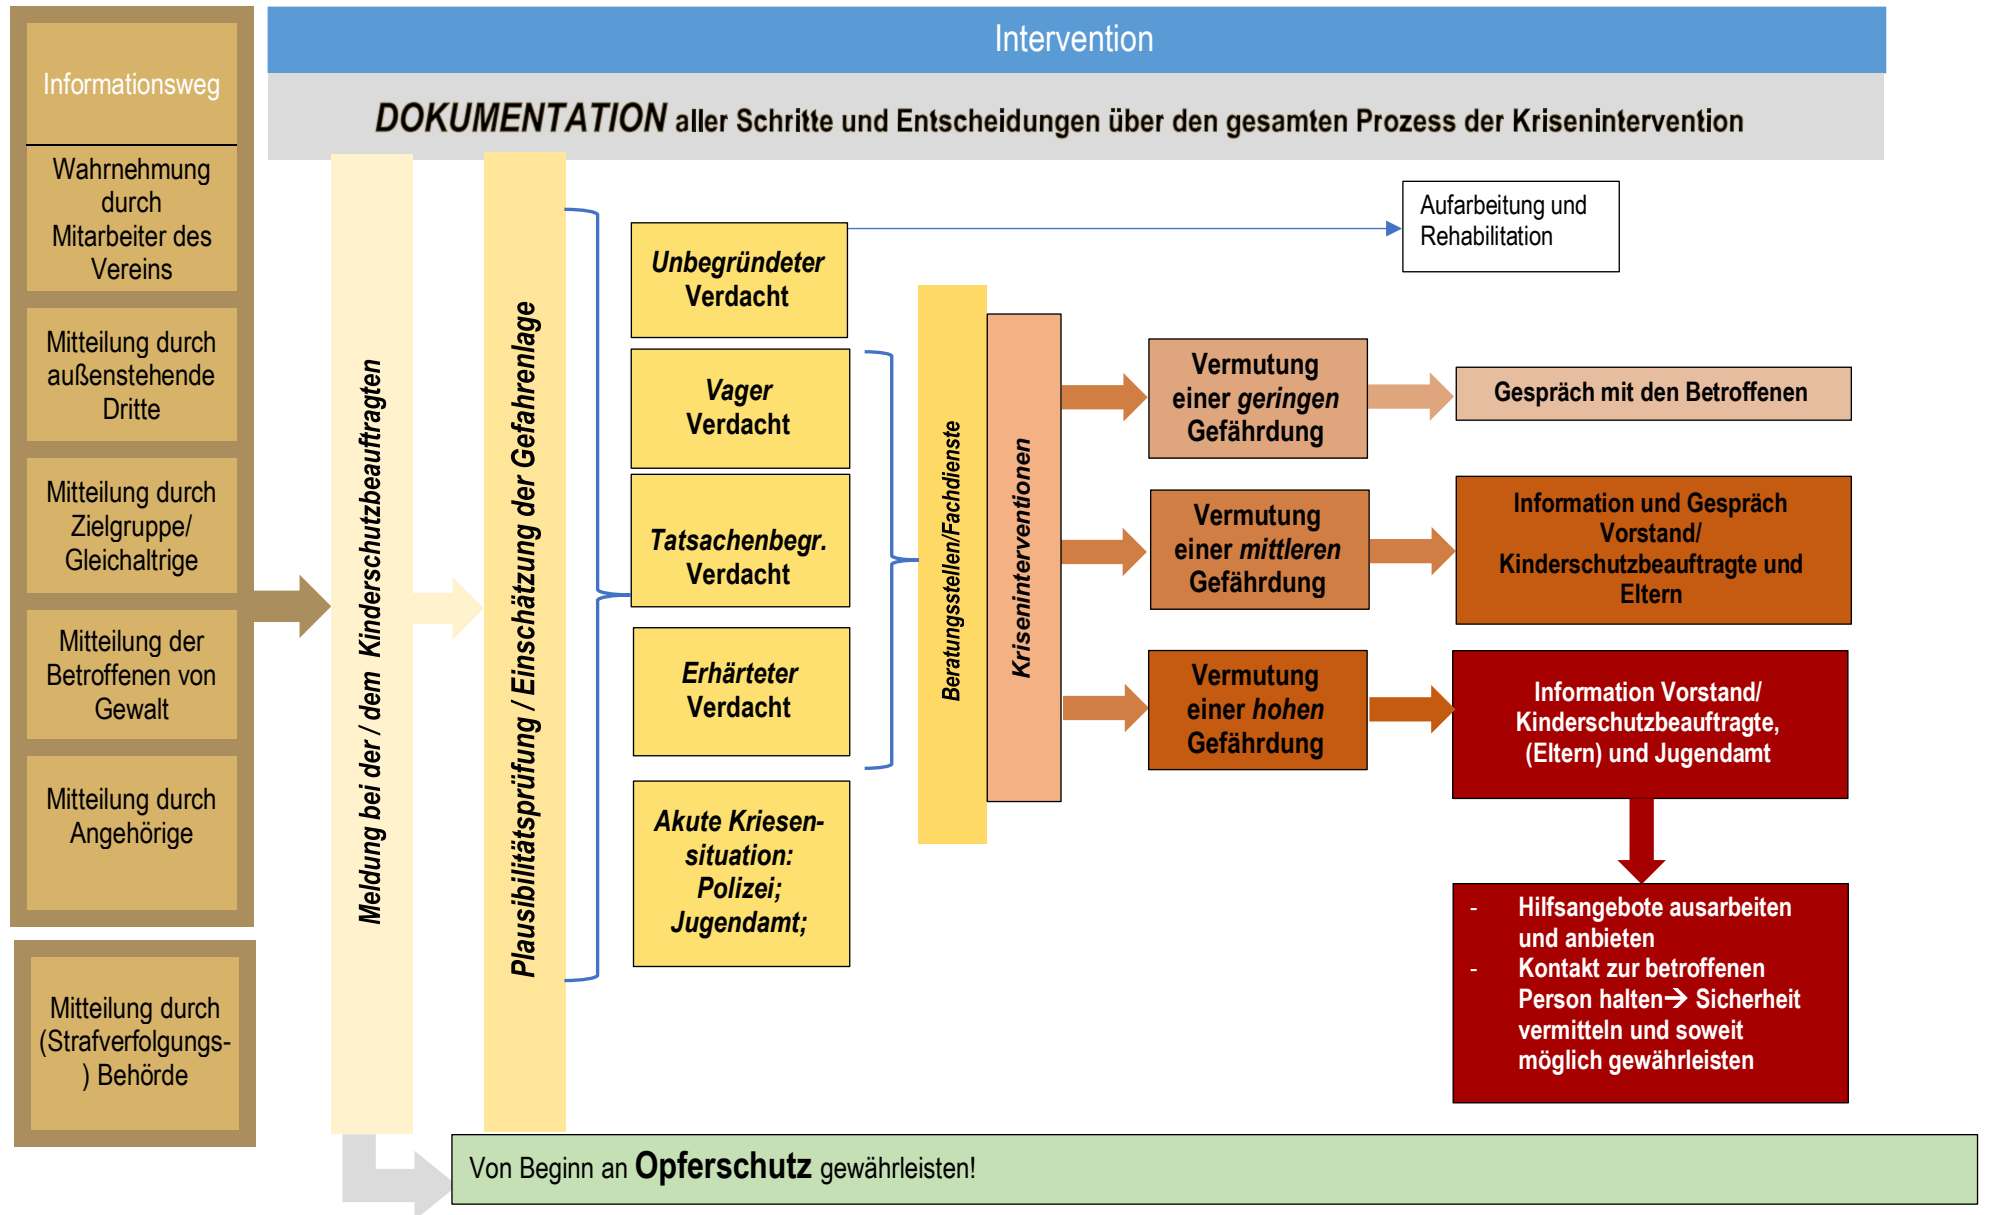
Informationsweg

Wahrnehmung durch Mitarbeiter des Vereins

Mitteilung durch außenstehende Dritte

Mitteilung durch Zielgruppe/ Gleichaltrige

Mitteilung der Betroffenen von Gewalt

Mitteilung durch Angehörige

Mitteilung durch (Strafverfolgungs-) Behörde

Intervention

DOKUMENTATION aller Schritte und Entscheidungen über den gesamten Prozess der Krisenintervention

Meldung bei der / dem Kinderschutzbeauftragten

Plausibilitätsprüfung / Einschätzung der Gefahrenlage

Unbegründeter Verdacht

Vager Verdacht

Tatsachenbegr. Verdacht

Erhärteter Verdacht

Akute Kriesen-situation: Polizei; Jugendamt;

Aufarbeitung und Rehabilitation

Beratungsstellen/Fachdienste

Kriseninterventionen

Vermutung einer geringen Gefährdung

Gespräch mit den Betroffenen

Vermutung einer mittleren Gefährdung

Information und Gespräch Vorstand/ Kinderschutzbeauftragte und Eltern

Vermutung einer hohen Gefährdung

Information Vorstand/ Kinderschutzbeauftragte, (Eltern) und Jugendamt

- Hilfsangebote ausarbeiten und anbieten
- Kontakt zur betroffenen Person halten→ Sicherheit vermitteln und soweit möglich gewährleisten

Von Beginn an Opferschutz gewährleisten!